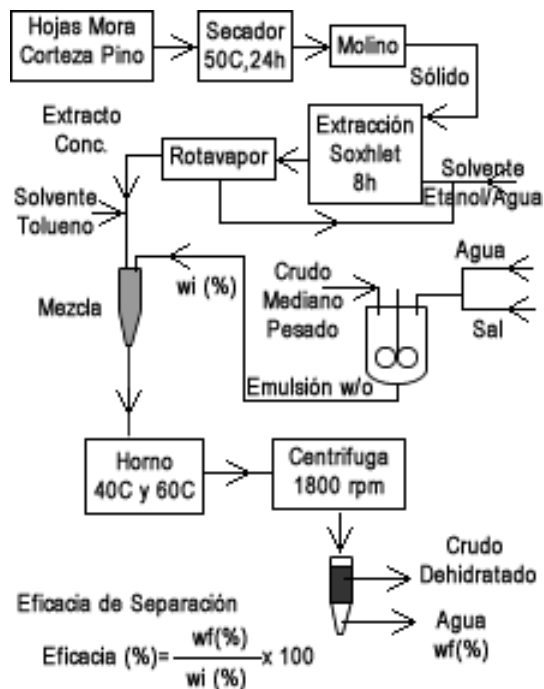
Hojas Mora
Corteza Pino

Secador
50C,24h

Molino

Sólido

Extracto
Conc.

Rotavapor

Extracción
Soxhlet
8h

Solvente
Etanol/Agua

Solvente
Tolueno

wi (%)

Crudo
Mediano
Pesado

Agua

Sal

Mezcla

Emulsión w/o

Horno
40C y 60C

Centrifuga
1800 rpm

Crudo
Dehidratado

Agua
wf(%)

Eficacia de Separación

Eficacia (%)= $\frac{wf(\%)}{wi\ (\%)}$ x 100